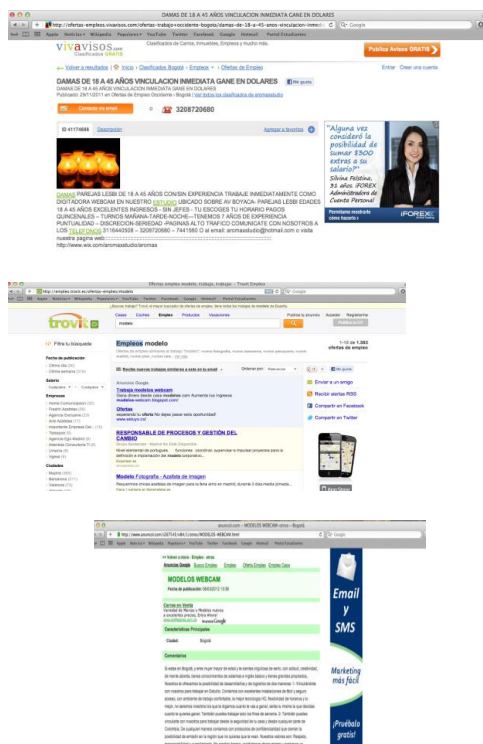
DAMAS DE 18 A 45 AÑOS VINCULACION INMEDIATA GANE EN DOLARES

http://ofertas-empleos.vivavisos.com/ofertas-trabajo+occidente-bogota/damas-de-18-a-45-anos-vinculacion-inmed

vivavisos.com Clasificados GRATIS

Clasificados de Carros, Inmuebles, Empleos y mucho más.

Publica Anuncio GRATIS

Volver a resultados | Inicio > Clasificados Bogotá > Empleos > Ofertas de Empleo

Entrar · Crear una cuenta

DAMAS DE 18 A 45 AÑOS VINCULACION INMEDIATA GANE EN DOLARES

Me gusta

DAMAS DE 18 A 45 AÑOS VINCULACION INMEDIATA GANE EN DOLARES

Publicado: 29/11/2011 en Ofertas de Empleo Occidente • Bogotá | Ver todos los clasificados de aromasstudio

Contacte vía email

0

3208720680

ID 4117488 Descripción

Agregar a favoritos

"Alguna vez consideró la posibilidad de sumar $300 extras a su salario?"

Silvina Feldina, 31 años, iFOREX Administradora de Cuenta Personal

DAMAS PAREJAS LESBI DE 18 A 45 AÑOS CON/SIN EXPERIENCIA TRABAJE INMEDIATAMENTE COMO DIGITADORA WEBCAM EN NUESTRO ESTUDIO UBICADO SOBRE AV BOYACA- PAREJAS LESBI EDADES 18 A 45 AÑOS EXCELENTES INGRESOS - SIN JEFES - TU ESCOGES TU HORARIO PAGOS QUINCENALES – TURNOS MAÑANA-TARDE-NOCHE—TENEMOS 7 AÑOS DE EXPERIENCIA PUNTUALIDAD – DISCRECION-SERIEDAD -PAGINAS ALTO TRAFICO COMUNICATE CON NOSOTROS A LOS TELEFONOS 3116440598 – 3208720680 – 7441560 O al email: aromasstudio@hotmail.com o visita nuestra pagina web:
http://www.wix.com/aromasstudio/aromas

iFOREX

Ofertas empleo modelo, trabajo, trabajo – Trovit Empleo

http://empleo.trovit.es/ofertas-empleo/modelo

trovit

Casas Coches Empleo Productos Vacaciones

modelo

Empleos modelo

1-10 de 1.082 ofertas de empleo

Filtra tu búsqueda

Fecha de publicación

Salario

Empresas

Ciudades

Recibe nuevos trabajos similares a este en tu email

Ordenar por:

Anuncios Google

Trabaja modelo webcam

Ofertas

RESPONSABLE DE PROCESOS Y GESTIÓN DEL CAMBIO

Modelo Fotografía - Azafata de imagen

Enviar a un amigo

Recibir alertas RSS

Compartir en Facebook

Compartir en Twitter

anuncioli.com – MODELOS WEBCAM aviso – Bogotá

MODELOS WEBCAM

Características Principales

Ciudad: Bogotá

Comentarios

Email y SMS

Marketing más fácil

¡Pruébalo gratis!